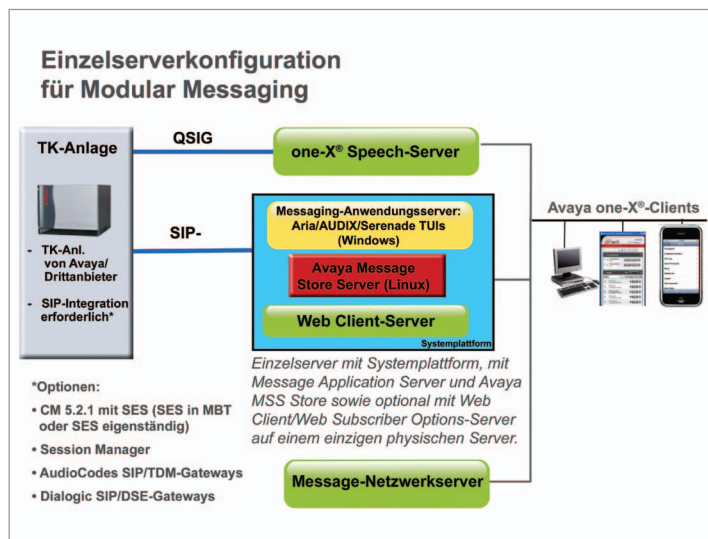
Einzelserverkonfiguration für Modular Messaging

TK-Anlage

- TK-Anl. von Avaya/ Drittanbieter

- SIP-Integration erforderlich*

QSIG

SIP-

one-X® Speech-Server

Messaging-Anwendungsserver: Aria/AUDIX/Serenade TUIs (Windows)

Avaya Message Store Server (Linux)

Web Client-Server

Systemplattform

Avaya one-X®-Clients

Einzelserver mit Systemplattform, mit Message Application Server und Avaya MSS Store sowie optional mit Web Client/Web Subscriber Options-Server auf einem einzigen physischen Server.

*Optionen:

• CM 5.2.1 mit SES (SES in MBT oder SES eigenständig)

• Session Manager

• AudioCodes SIP/TDM-Gateways

• Dialogic SIP/DSE-Gateways

Message-Netzwerkserver